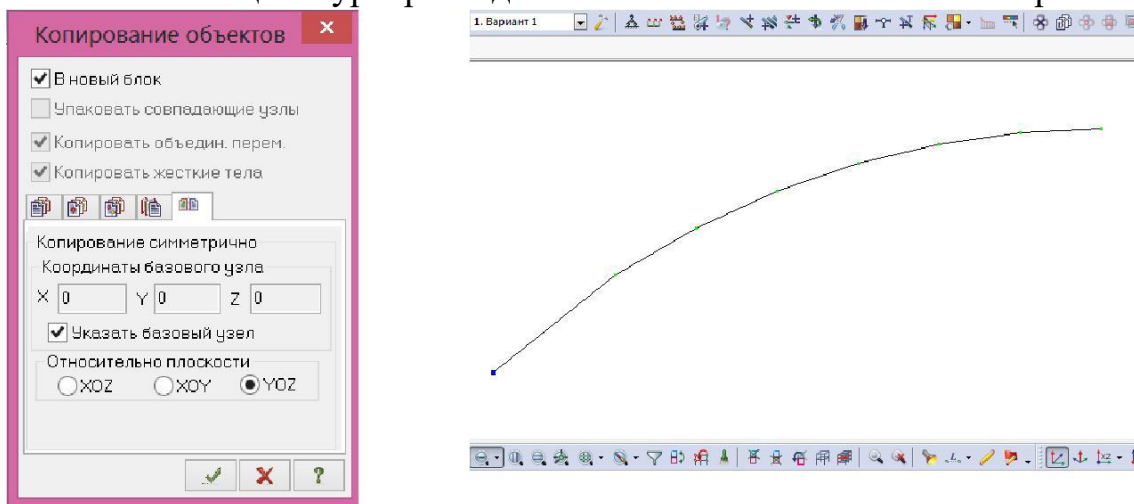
Копирование объектов

В новый блок
Упаковать совпадающие узлы
Копировать объедин. перем.
Копировать жесткие тела

Копирование симметрично
Координаты базового узла
X 0 Y 0 Z 0
Указать базовый узел
Относительно плоскости
XOZ XOY YOZ

?

1. Вариант 1